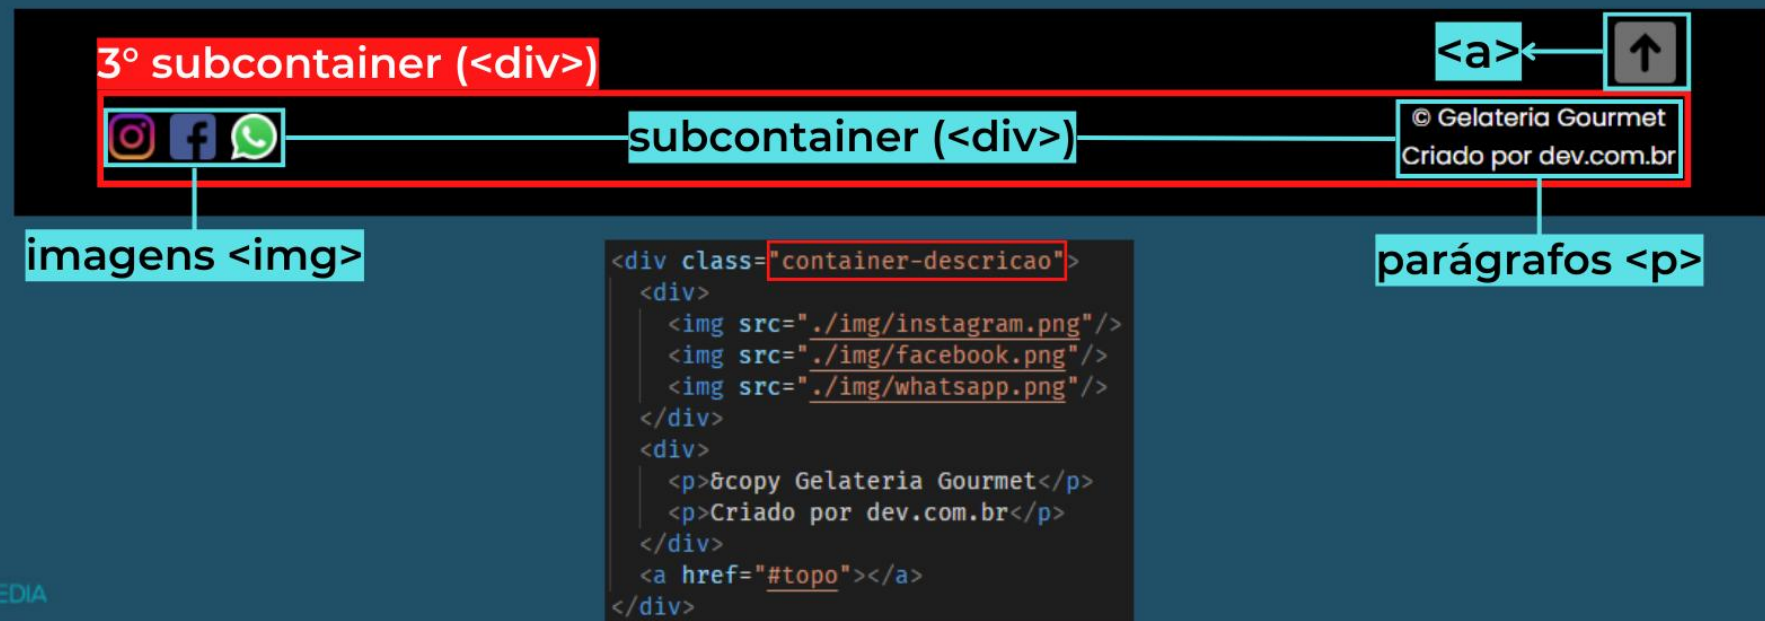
3º subcontainer (<div>)

<a>

subcontainer (<div>)

© Gelateria Gourmet
Criado por dev.com.br

imagens <img>

parágrafos <p>

<div class="container-descricao">
<div>
<img src="./img/instagram.png"/>
<img src="./img/facebook.png"/>
<img src="./img/whatsapp.png"/>
</div>
<div>
<p>&copy Gelateria Gourmet</p>
<p>Criado por dev.com.br</p>
</div>
<a href="#topo"></a>
</div>

EDIA